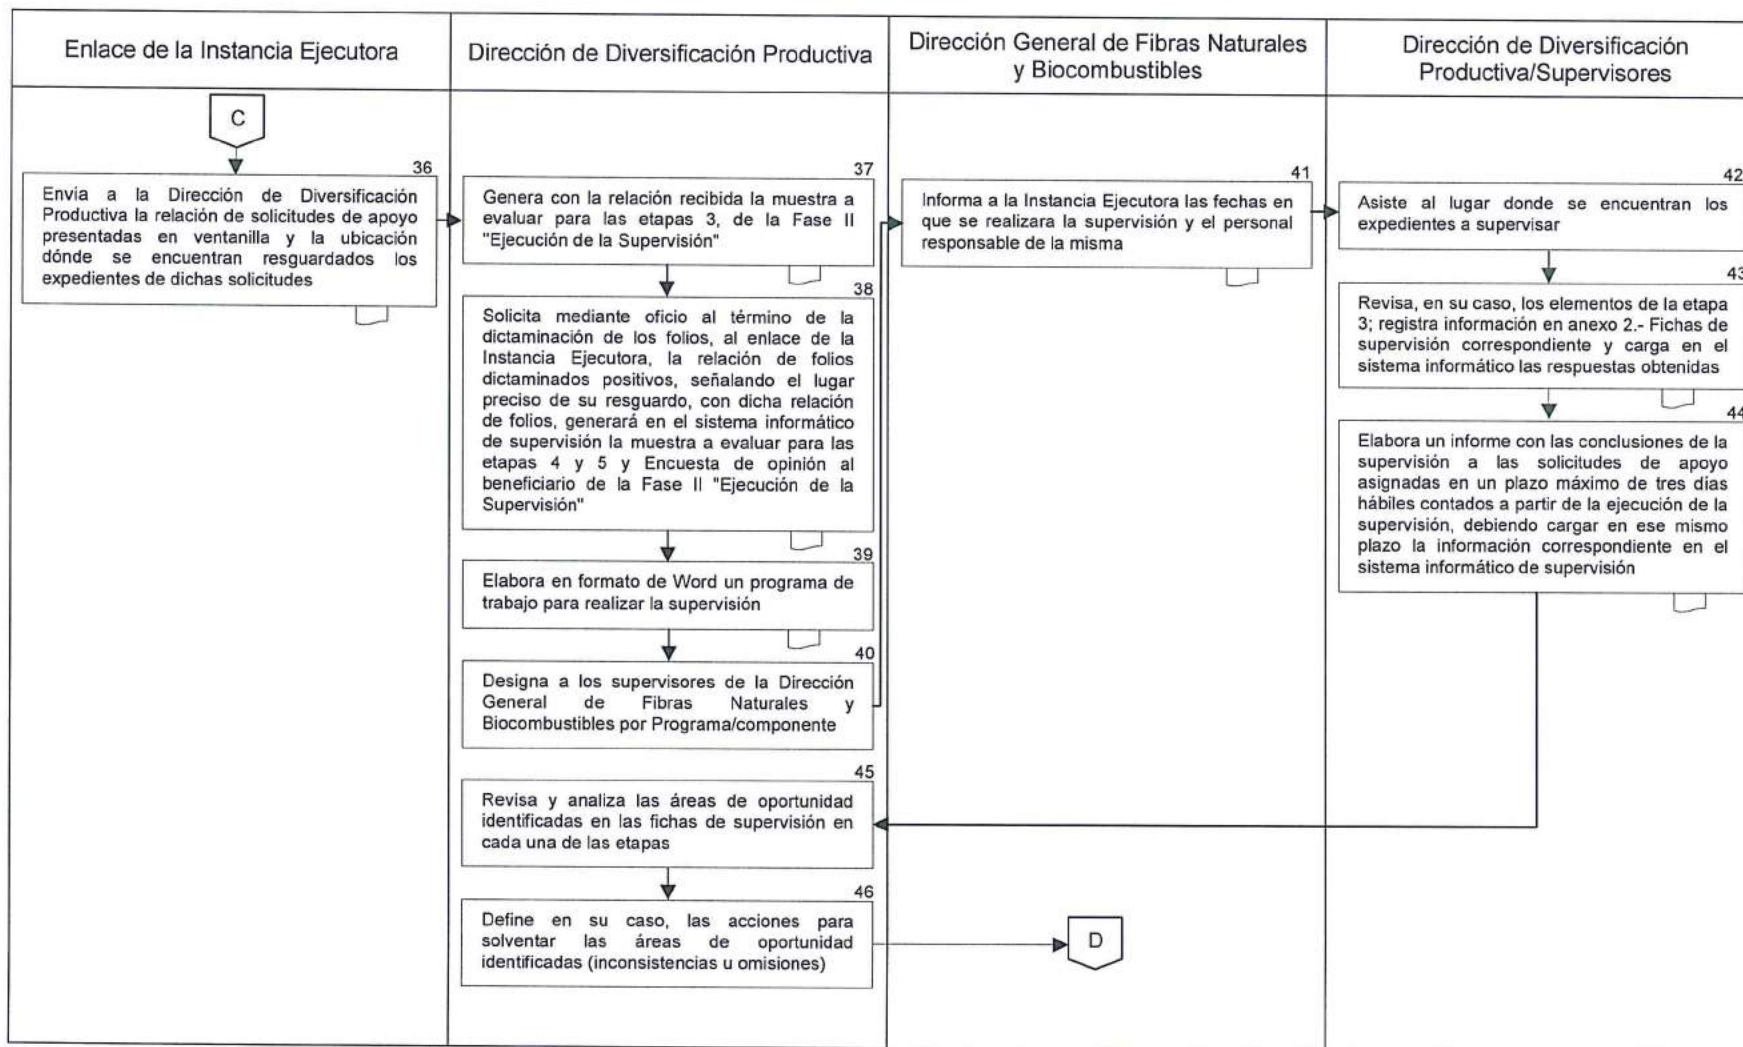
Enlace de la Instancia Ejecutora

C

36

Envía a la Dirección de Diversificación Productiva la relación de solicitudes de apoyo presentadas en ventanilla y la ubicación dónde se encuentran resguardados los expedientes de dichas solicitudes

Dirección de Diversificación Productiva

37

Genera con la relación recibida la muestra a evaluar para las etapas 3, de la Fase II "Ejecución de la Supervisión"

38

Solicita mediante oficio al término de la dictaminación de los folios, al enlace de la Instancia Ejecutora, la relación de folios dictaminados positivos, señalando el lugar preciso de su resguardo, con dicha relación de folios, generará en el sistema informático de supervisión la muestra a evaluar para las etapas 4 y 5 y Encuesta de opinión al beneficiario de la Fase II "Ejecución de la Supervisión"

39

Elabora en formato de Word un programa de trabajo para realizar la supervisión

40

Designa a los supervisores de la Dirección General de Fibras Naturales y Biocombustibles por Programa/componente

45

Revisa y analiza las áreas de oportunidad identificadas en las fichas de supervisión en cada una de las etapas

46

Define en su caso, las acciones para solventar las áreas de oportunidad identificadas (inconsistencias u omisiones)

Dirección General de Fibras Naturales y Biocombustibles

41

Informa a la Instancia Ejecutora las fechas en que se realizara la supervisión y el personal responsable de la misma

D

Dirección de Diversificación Productiva/Supervisores

42

Asiste al lugar donde se encuentran los expedientes a supervisar

43

Revisa, en su caso, los elementos de la etapa 3; registra información en anexo 2.- Fichas de supervisión correspondiente y carga en el sistema informático las respuestas obtenidas

44

Elabora un informe con las conclusiones de la supervisión a las solicitudes de apoyo asignadas en un plazo máximo de tres días hábiles contados a partir de la ejecución de la supervisión, debiendo cargar en ese mismo plazo la información correspondiente en el sistema informático de supervisión